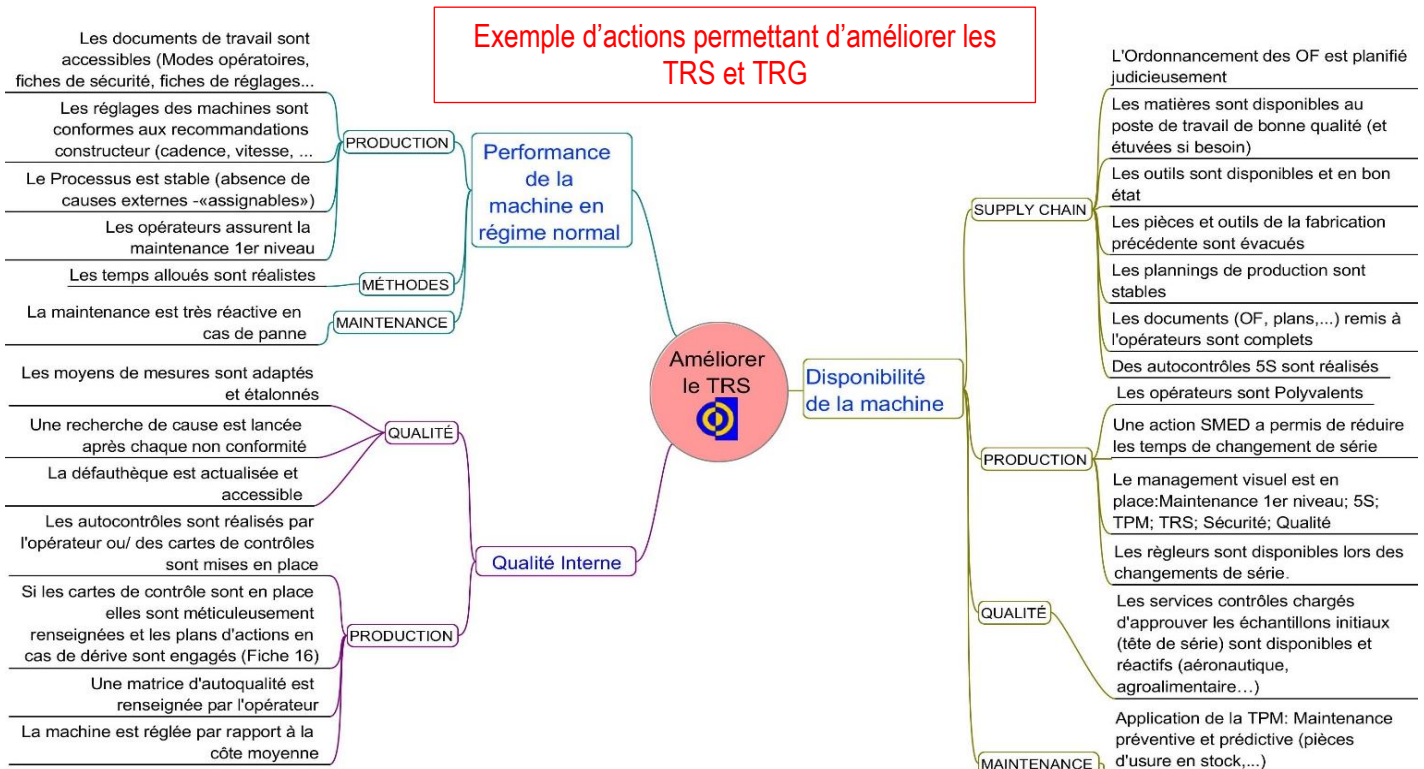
Exemple d’actions permettant d’améliorer les TRS et TRG

Améliorer le TRS

Performance de la machine en régime normal

PRODUCTION

Les documents de travail sont accessibles (Modes opératoires, fiches de sécurité, fiches de réglages...

Les réglages des machines sont conformes aux recommandations constructeur (cadence, vitesse, ...

Le Processus est stable (absence de causes externes -«assignables»)

Les opérateurs assurent la maintenance 1er niveau

MÉTHODES

Les temps alloués sont réalistes

MAINTENANCE

La maintenance est très réactive en cas de panne

Qualité Interne

QUALITÉ

Les moyens de mesures sont adaptés et étalonnés

Une recherche de cause est lancée après chaque non conformité

La défauthèque est actualisée et accessible

PRODUCTION

Les autocontrôles sont réalisés par l'opérateur ou/ des cartes de contrôles sont mises en place

Si les cartes de contrôle sont en place elles sont méticuleusement renseignées et les plans d'actions en cas de dérive sont engagés (Fiche 16)

Une matrice d'autoqualité est renseignée par l'opérateur

La machine est réglée par rapport à la côte moyenne

Disponibilité de la machine

SUPPLY CHAIN

L'Ordonnancement des OF est planifié judicieusement

Les matières sont disponibles au poste de travail de bonne qualité (et étuvées si besoin)

Les outils sont disponibles et en bon état

Les pièces et outils de la fabrication précédente sont évacués

Les plannings de production sont stables

Les documents (OF, plans,...) remis à l'opérateurs sont complets

Des autocontrôles 5S sont réalisés

PRODUCTION

Les opérateurs sont Polyvalents

Une action SMED a permis de réduire les temps de changement de série

Le management visuel est en place:Maintenance 1er niveau; 5S; TPM; TRS; Sécurité; Qualité

Les règleurs sont disponibles lors des changements de série.

QUALITÉ

Les services contrôles chargés d'approuver les échantillons initiaux (tête de série) sont disponibles et réactifs (aéronautique, agroalimentaire…)

MAINTENANCE

Application de la TPM: Maintenance préventive et prédictive (pièces d'usure en stock,...)